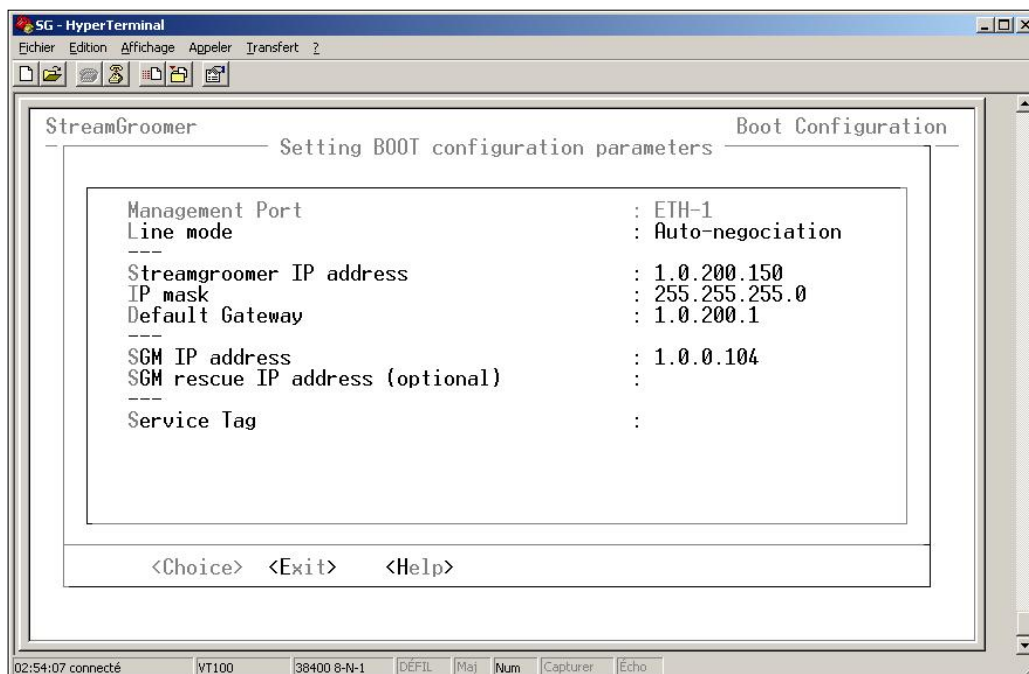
SG - HyperTerminal

Fichier Edition Affichage Appeler Transfert ?

StreamGroomer

Boot Configuration

Setting BOOT configuration parameters

Management Port : ETH-1
Line mode : Auto-negociation
---
Streamgroomer IP address : 1.0.200.150
IP mask : 255.255.255.0
Default Gateway : 1.0.200.1
---
SGM IP address : 1.0.0.104
SGM rescue IP address (optional) :
---
Service Tag :

<Choice> <Exit> <Help>

02:54:07 connecté VT100 38400 8-N-1 DÉFIL Maj Num Capturer Écho